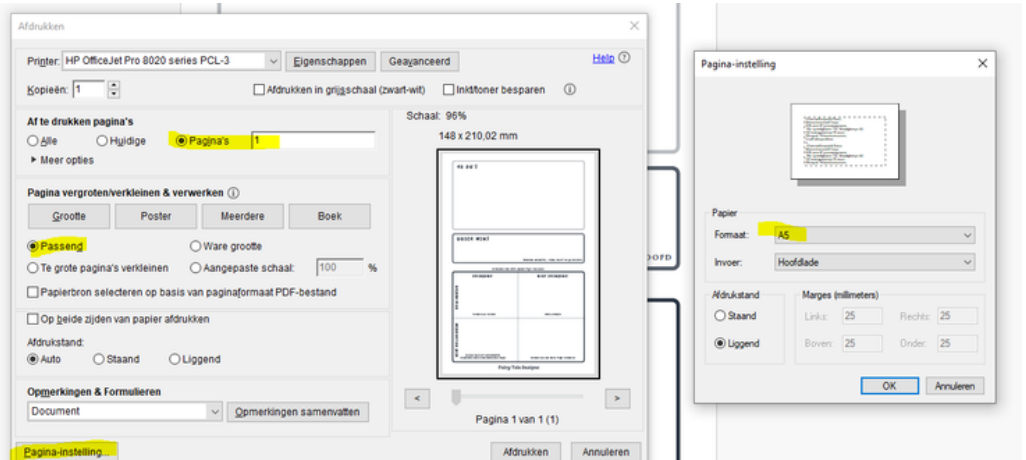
Afdrukken

Printer: HP OfficeJet Pro 8020 series PCL-3
Eigenschappen
Geavanceerd
Help
Kopieën: 1
Afdrukken in grijsschaal (zwart-wit)
Inkt/toner besparen

Af te drukken pagina's
Alle
Huidige
Pagina's 1
Meer opties

Pagina vergroten/verkleinen & verwerken
Grootte
Poster
Meerdere
Boek
Passend
Ware grootte
Te grote pagina's verkleinen
Aangepaste schaal: 100 %
Papierbron selecteren op basis van paginaformaat PDF-bestand

Op beide zijden van papier afdrukken
Afdrukstand:
Auto
Staand
Liggend

Opmerkingen & Formulieren
Document
Opmerkingen samenvatten

Pagina-instelling...

Schaal: 96%
148 x 210,02 mm

Pagina 1 van 1 (1)

Afdrukken
Annuleren

Pagina-instelling

Papier
Formaat: A5
Invoer: Hoofdlade

Afdrukstand
Staand
Liggend

Marges (millimeters)
Links: 25
Rechts: 25
Boven: 25
Onder: 25

OK
Annuleren